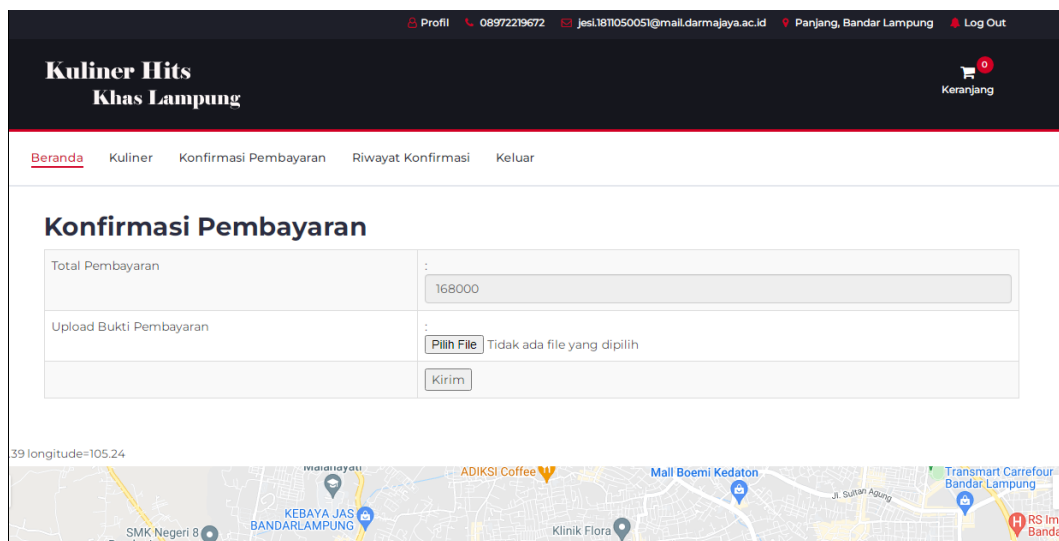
Profil 08972219672 jesi.1811050051@mail.darmajaya.ac.id Panjang, Bandar Lampung Log Out

Kuliner Hits
Khas Lampung

0
Keranjang

Beranda Kuliner Konfirmasi Pembayaran Riwayat Konfirmasi Keluar

Konfirmasi Pembayaran

| Total Pembayaran | : 168000 |
|---|---|
| Upload Bukti Pembayaran | : Pilih File Tidak ada file yang dipilih |
| | Kirim |

39 longitude=105.24

Malahayati
ADIKSI Coffee
Mall Boemi Kedaton
Transmart Carrefour Bandar Lampung
Jl. Sultan Agung
KEBAYA JAS BANDARLAMPUNG
SMK Negeri 8
Klinik Flora
RS Im Banda